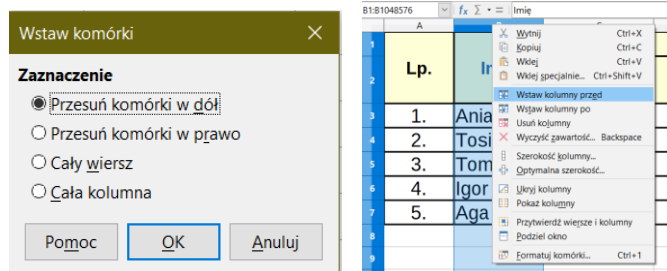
Wstaw komórki
Zaznaczenie
Przesuń komórki w dół
Przesuń komórki w prawo
Cały wiersz
Cała kolumna
Pomoc
OK
Anuluj

B1:B1048576
$f_x$ Σ = Imię
A
1
Lp.
Im
2
3 1. Ania
4 2. Tosi
5 3. Tom
6 4. Igor
7 5. Aga
8
9

Wytnij Ctrl+X
Kopiuj Ctrl+C
Wklej Ctrl+V
Wklej specjalnie... Ctrl+Shift+V
Wstaw kolumny przed
Wstaw kolumny po
Usuń kolumny
Wyczyść zawartość... Backspace
Szerokość kolumny...
Optymalna szerokość...
Ukryj kolumny
Pokaż kolumny
Przytwierdź wiersze i kolumny
Podziel okno
Formatuj komórki... Ctrl+1